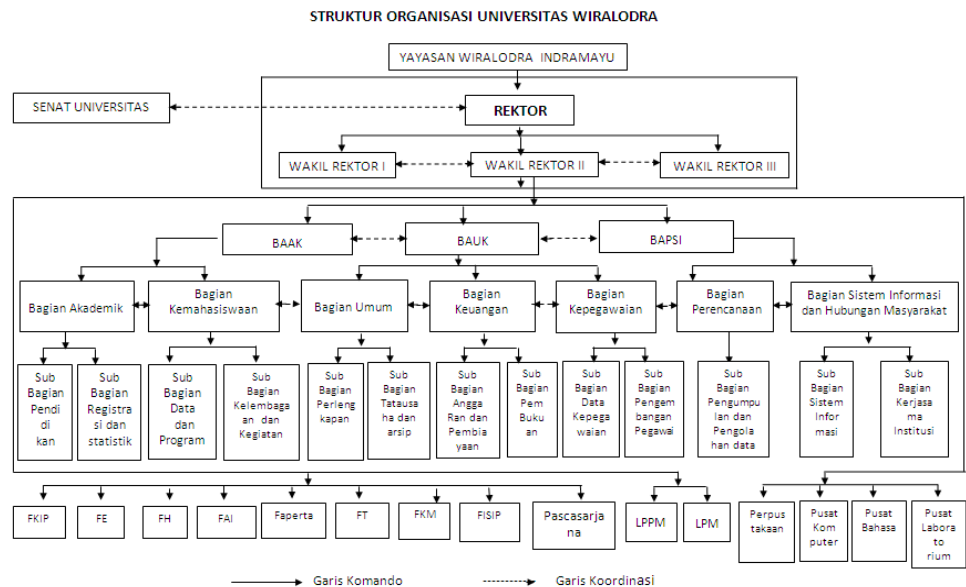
STRUKTUR ORGANISASI UNIVERSITAS WIRALODRA

YAYASAN WIRALODRA INDRAMAYU

SENAT UNIVERSITAS

REKTOR

WAKIL REKTOR I

WAKIL REKTOR II

WAKIL REKTOR III

BAAK

BAUK

BAPSI

Bagian Akademik

Bagian Kemahasiswaan

Bagian Umum

Bagian Keuangan

Bagian Kepegawaian

Bagian Perencanaan

Bagian Sistem Informasi dan Hubungan Masyarakat

Sub Bagian Pendi di kan

Sub Bagian Registra si dan statistik

Sub Bagian Data dan Program

Sub Bagian Kelembaga an dan Kegiatan

Sub Bagian Perleng kapan

Sub Bagian Tatausa ha dan arsip

Sub Bagian Angga Ran dan Pembia yaan

Sub Bagian Pem Buku an

Sub Bagian Data Kepega waian

Sub Bagian Pengem bangan Pegawai

Sub Bagian Pengumpu lan dan Pengola han data

Sub Bagian Sistem Infor masi

Sub Bagian Kerjasa ma Institusi

FKIP

FE

FH

FAI

Faperta

FT

FKM

FISIP

Pascasarja na

LPPM

LPM

Perpus takaan

Pusat Kom puter

Pusat Bahasa

Pusat Labora to rium

Garis Komando

Garis Koordinasi